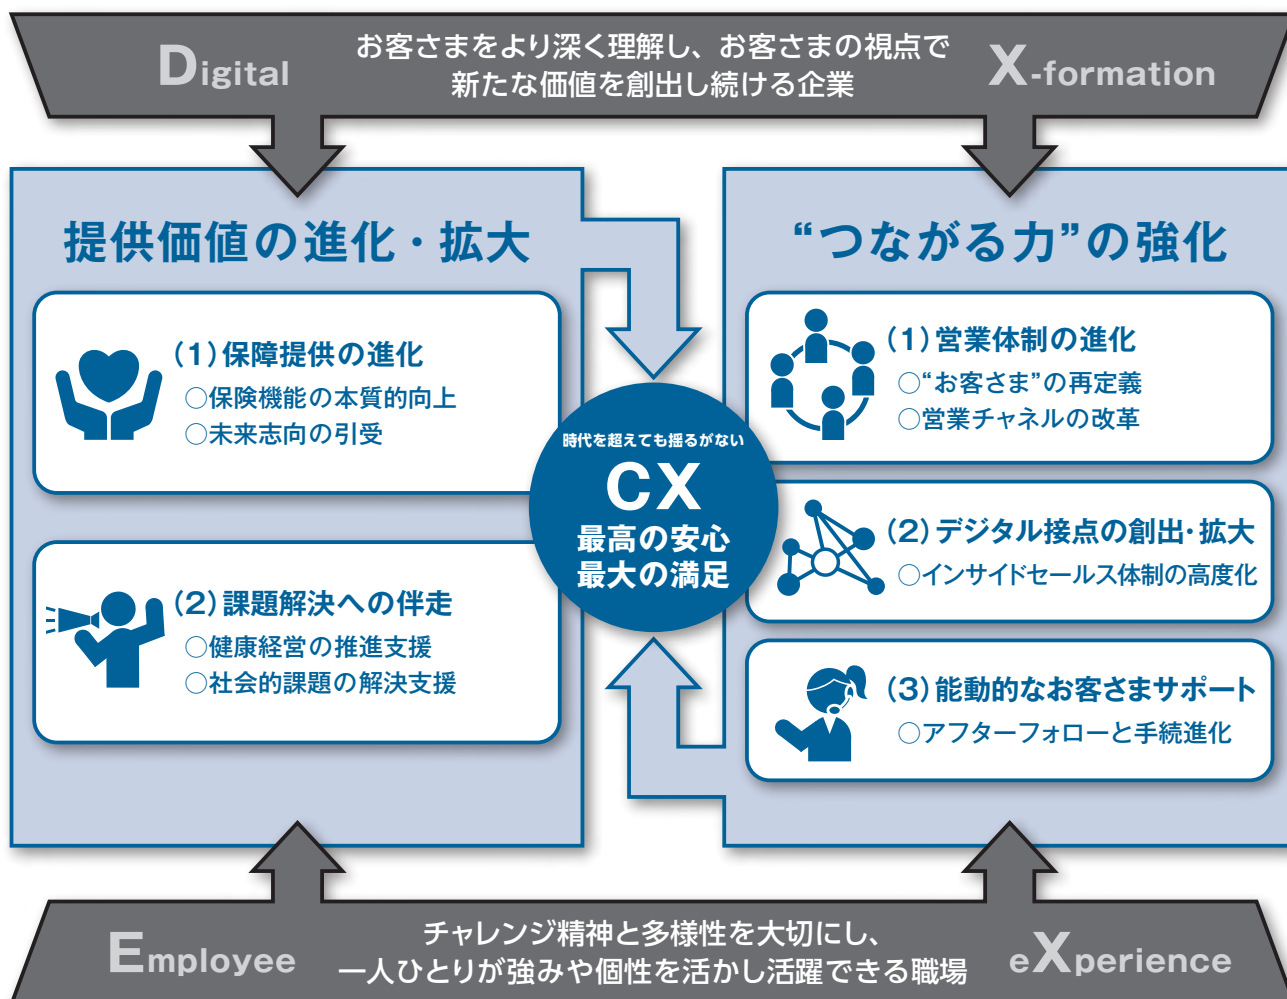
Digital

お客さまをより深く理解し、お客さまの視点で
新たな価値を創出し続ける企業

X-formation

提供価値の進化・拡大

（1）保障提供の進化
○保険機能の本質的向上
○未来志向の引受

（2）課題解決への伴走
○健康経営の推進支援
○社会的課題の解決支援

時代を超えても揺るがない
CX
最高の安心
最大の満足

“つながる力”の強化

（1）営業体制の進化
○“お客さま”の再定義
○営業チャネルの改革

（2）デジタル接点の創出・拡大
○インサイドセールス体制の高度化

（3）能動的なお客さまサポート
○アフターフォローと手続進化

Employee

チャレンジ精神と多様性を大切にし、
一人ひとりが強みや個性を活かし活躍できる職場

eXperience